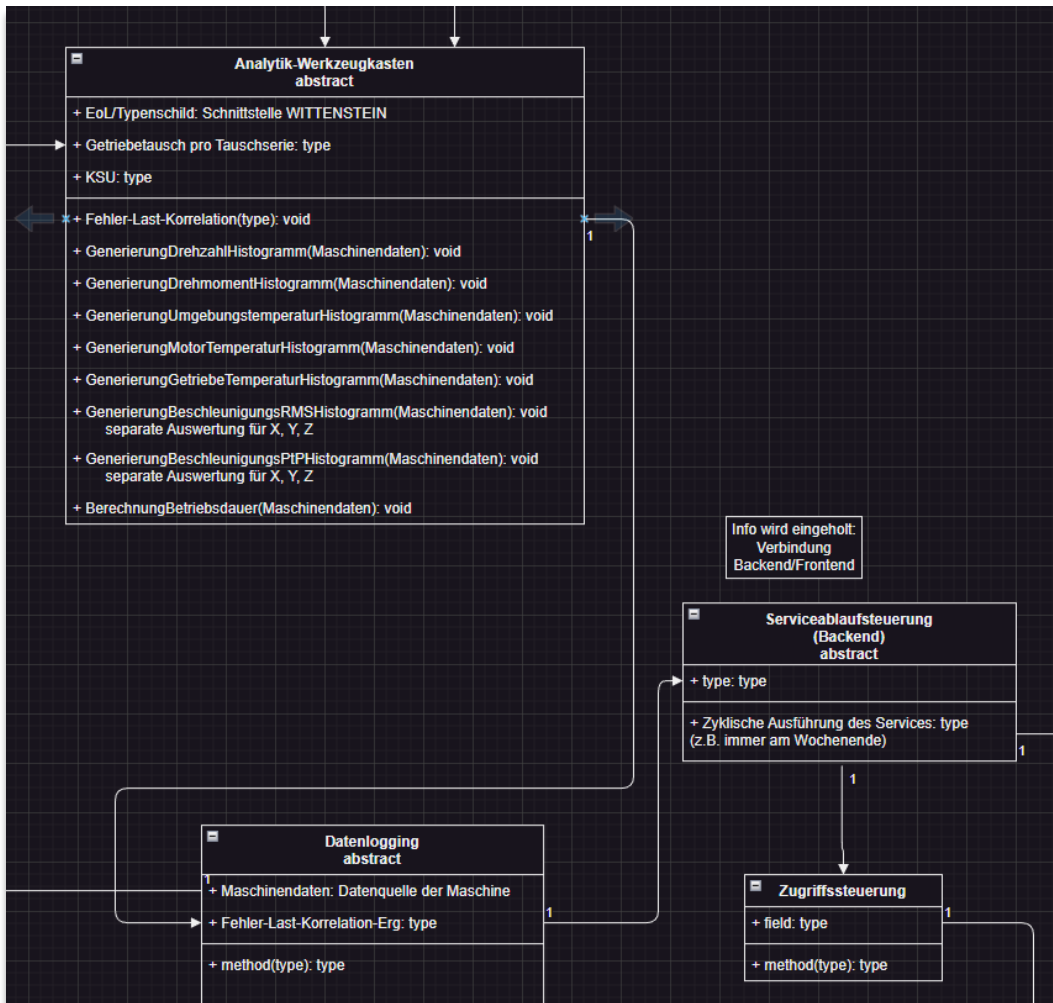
Analytik-Werkzeugkasten
abstract

+ EoL/Typenschild: Schnittstelle WITTENSTEIN

+ Getriebetausch pro Tauschserie: type

+ KSU: type

+ Fehler-Last-Korrelation(type): void

+ GenerierungDrehzahlHistogramm(Maschinendaten): void

+ GenerierungDrehmomentHistogramm(Maschinendaten): void

+ GenerierungUmgebungstemperaturHistogramm(Maschinendaten): void

+ GenerierungMotorTemperaturHistogramm(Maschinendaten): void

+ GenerierungGetriebeTemperaturHistogramm(Maschinendaten): void

+ GenerierungBeschleunigungsRMSHistogramm(Maschinendaten): void
separate Auswertung für X, Y, Z

+ GenerierungBeschleunigungsPtPHistogramm(Maschinendaten): void
separate Auswertung für X, Y, Z

+ BerechnungBetriebsdauer(Maschinendaten): void

1

Info wird eingeholt:
Verbindung
Backend/Frontend

Serviceablaufsteuerung
(Backend)
abstract

+ type: type

+ Zyklische Ausführung des Services: type
(z.B. immer am Wochenende)

1

1

Datenlogging
abstract

+ Maschinendaten: Datenquelle der Maschine

+ Fehler-Last-Korrelation-Erg: type

+ method(type): type

1

1

Zugriffssteuerung

+ field: type

+ method(type): type

1